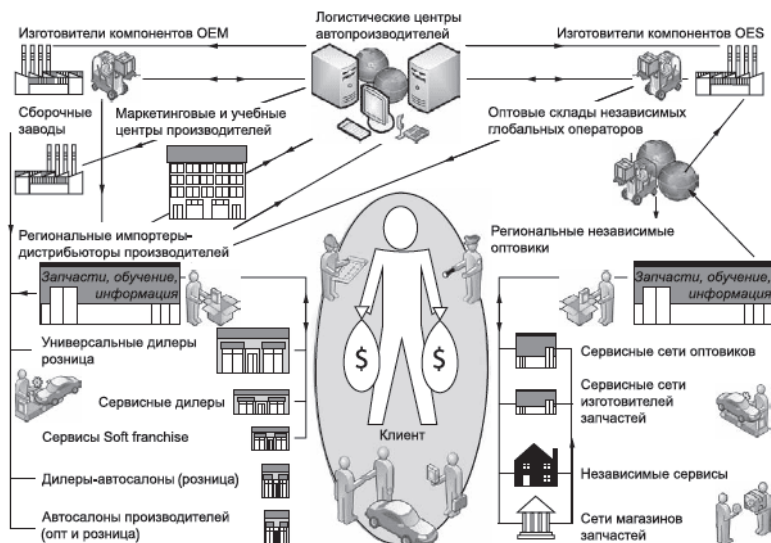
Изготовители компонентов OEM

Логистические центры автопроизводителей

Изготовители компонентов OES

Сборочные заводы

Маркетинговые и учебные центры производителей

Оптовые склады независимых глобальных операторов

Региональные импортеры-дистрибьюторы производителей

Региональные независимые оптовики

Запчасти, обучение, информация

Запчасти, обучение, информация

Универсальные дилеры розница

Сервисные дилеры

Сервисы Soft franchise

Дилеры-автосалоны (розница)

Автосалоны производителей (опт и розница)

$

$

Клиент

Сервисные сети оптовиков

Сервисные сети изготовителей запчастей

Независимые сервисы

Сети магазинов запчастей